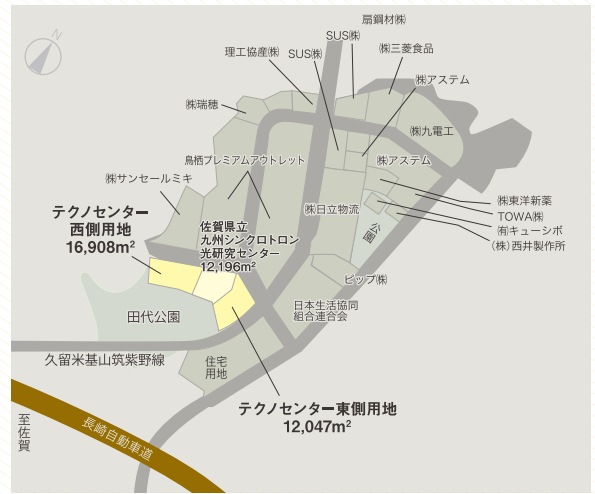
N

扇鋼材㈱

SUS㈱

理工協産㈱

SUS㈱

㈱三菱食品

㈱アステム

㈱瑞穂

㈱九電工

鳥栖プレミアムアウトレット

㈱アステム

㈱サンセールミキ

㈱東洋新薬

TOWA㈱

㈲キューシポ

(株) 西井製作所

テクノセンター
西側用地
16,908m²

佐賀県立
九州シンクロトロン
光研究センター
12,196m²

㈱日立物流

公園

ビップ㈱

田代公園

日本生活協同
組合連合会

久留米基山筑紫野線

住宅
用地

テクノセンター東側用地
12,047m²

至
佐
賀

長崎自動車道